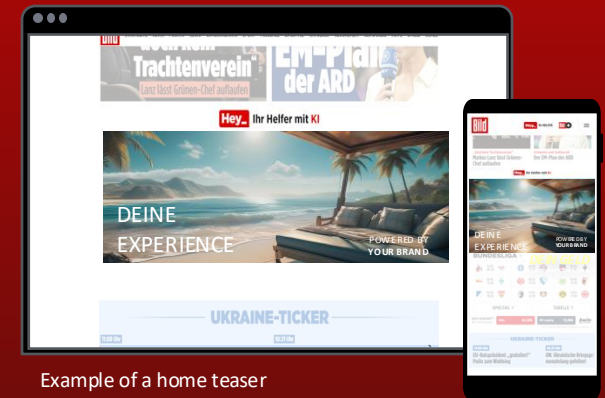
Bild

Trachtenverein"

Lanz lässt Grünen-Chef auflaufen

EM-Plan der ARD

Hey_ Ihr Helfer mit KI

DEINE EXPERIENCE

POWERED BY YOUR BRAND

UKRAINE-TICKER

Bild

Hey_

Markus Lanz lässt Grünen-Chef auflaufen

Der EM-Plan der ARD

Hey_ Ihr Helfer mit KI

DEINE EXPERIENCE

POWERED BY YOUR BRAND

BUNDESLIGA

UKRAINE-TICKER

Example of a home teaser